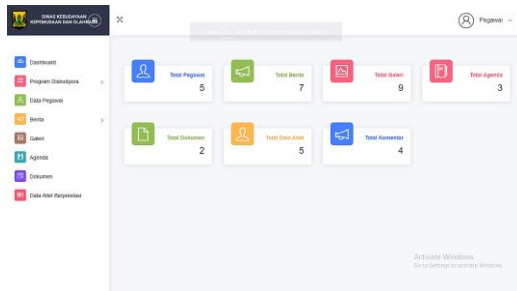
DINAS KEBUDAYAAN KEPEMUDAAN DAN OLAHRAGA

Pegawai

Dashboard
Program Disbudpora
Data Pegawai
Berita
Galeri
Agenda
Dokumen
Data Atlet Berprestasi

Total Pegawai
5

Total Berita
7

Total Galeri
9

Total Agenda
3

Total Dokumen
2

Total Data Atlet
5

Total Komentar
4

Activate Windows
Go to Settings to activate Windows.